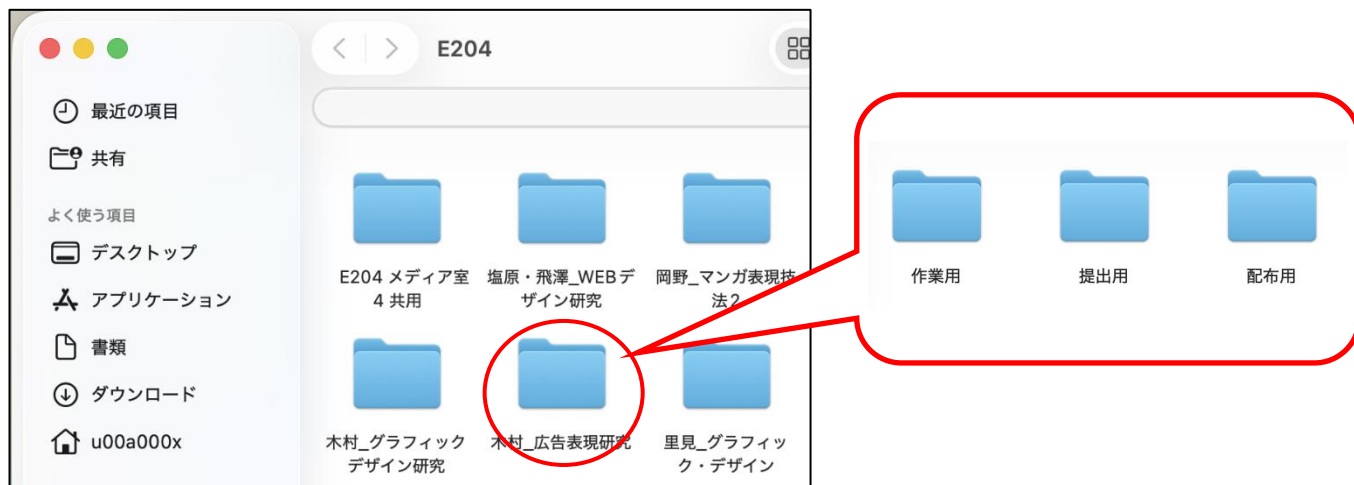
E204

最近の項目

共有

よく使う項目

デスクトップ

アプリケーション

書類

ダウンロード

u00a000x

E204 メディア室4 共用

塩原・飛澤_WEBデザイン研究

岡野_マンガ表現技法2

木村_グラフィックデザイン研究

木村_広告表現研究

里見_グラフィック・デザイン

作業用

提出用

配布用